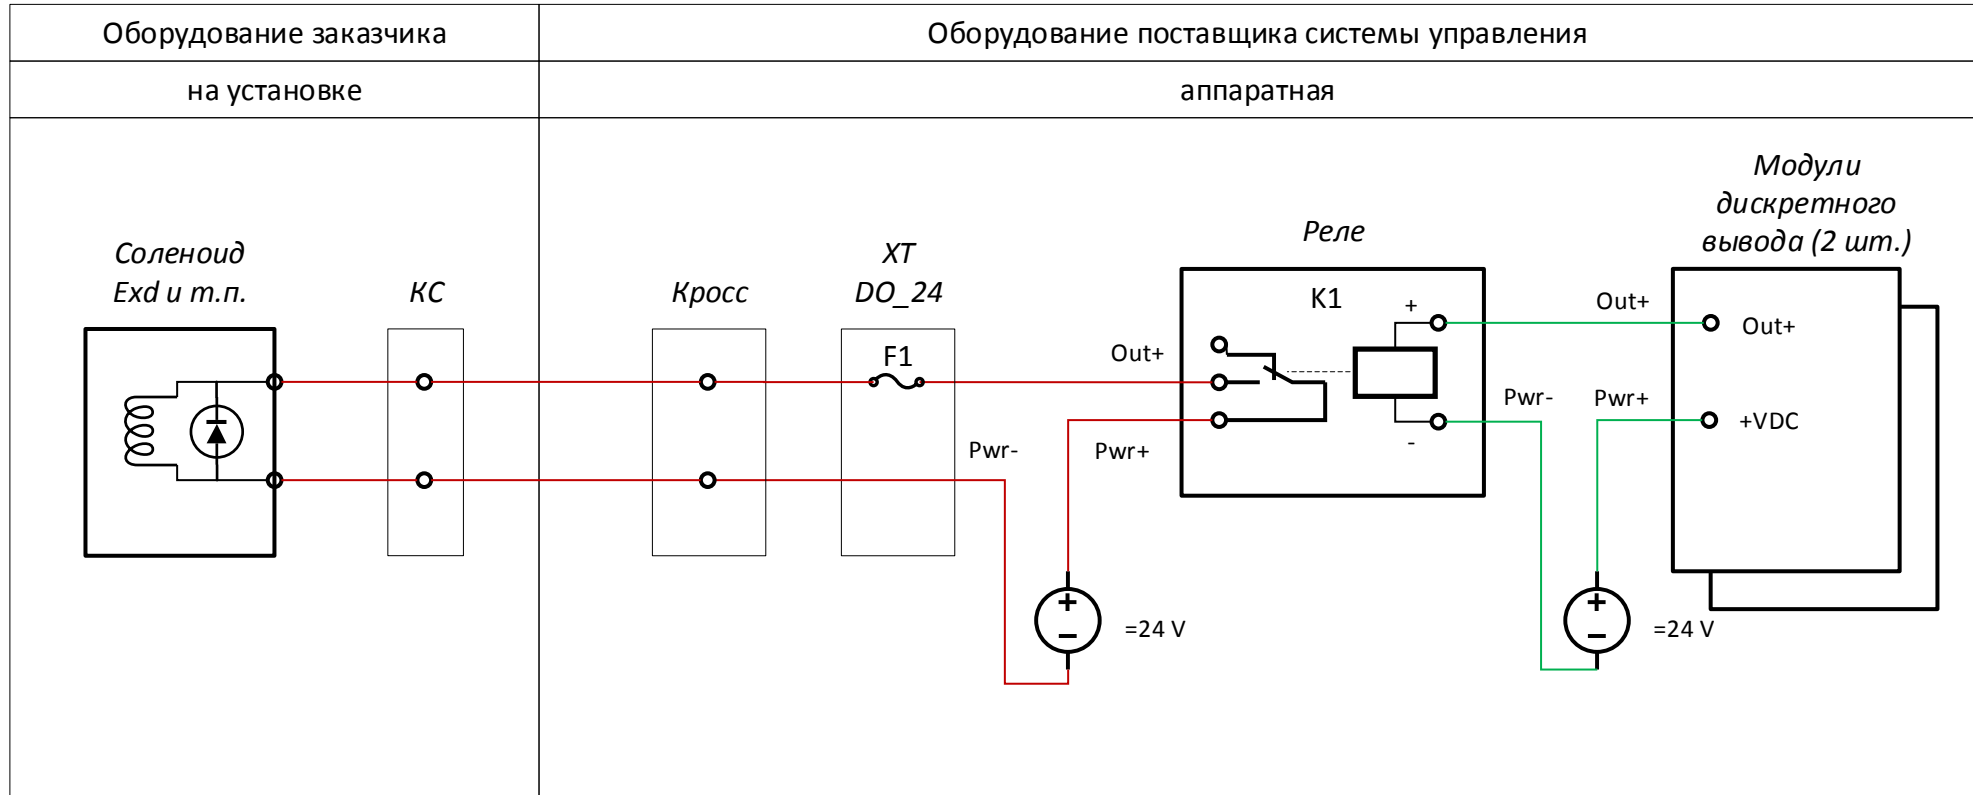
| Оборудование заказчика | Оборудование поставщика системы управления |
|---|---|
| на установке | аппаратная |

Соленоид Exd и т.п.

КС

Кросс

XT DO_24

F1

Реле

K1

Модули дискретного вывода (2 шт.)

+

Out+

Out+

Out+

Pwr-

Pwr+

-

Pwr-

Pwr+

+VDC

=24 V

=24 V